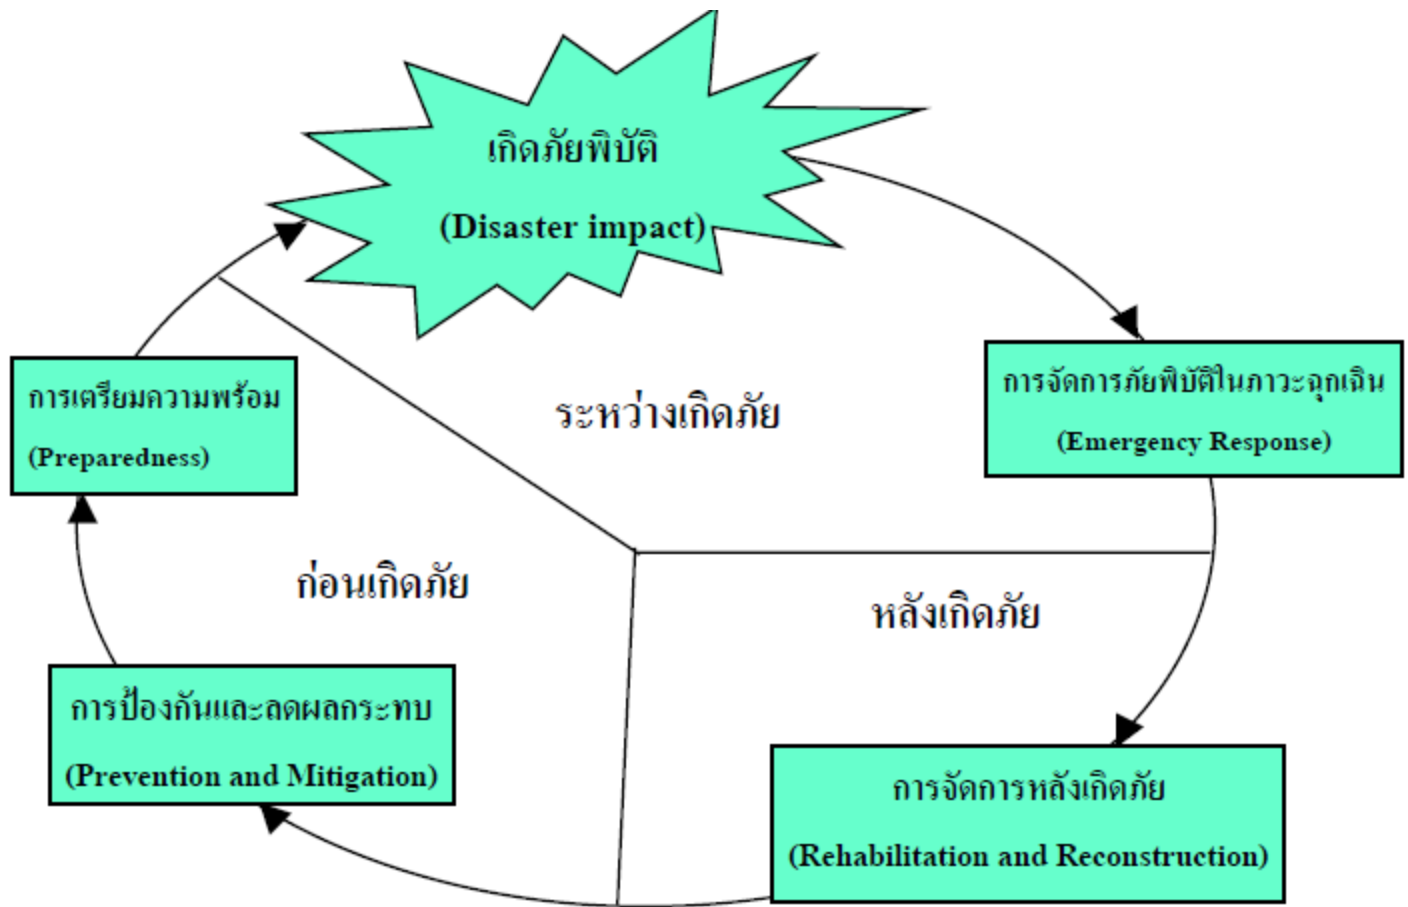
เกิดภัยพิบัติ
(Disaster impact)

การจัดการภัยพิบัติในภาวะฉุกเฉิน
(Emergency Response)

ระหว่างเกิดภัย

การเตรียมความพร้อม
(Preparedness)

ก่อนเกิดภัย

หลังเกิดภัย

การป้องกันและลดผลกระทบ
(Prevention and Mitigation)

การจัดการหลังเกิดภัย
(Rehabilitation and Reconstruction)